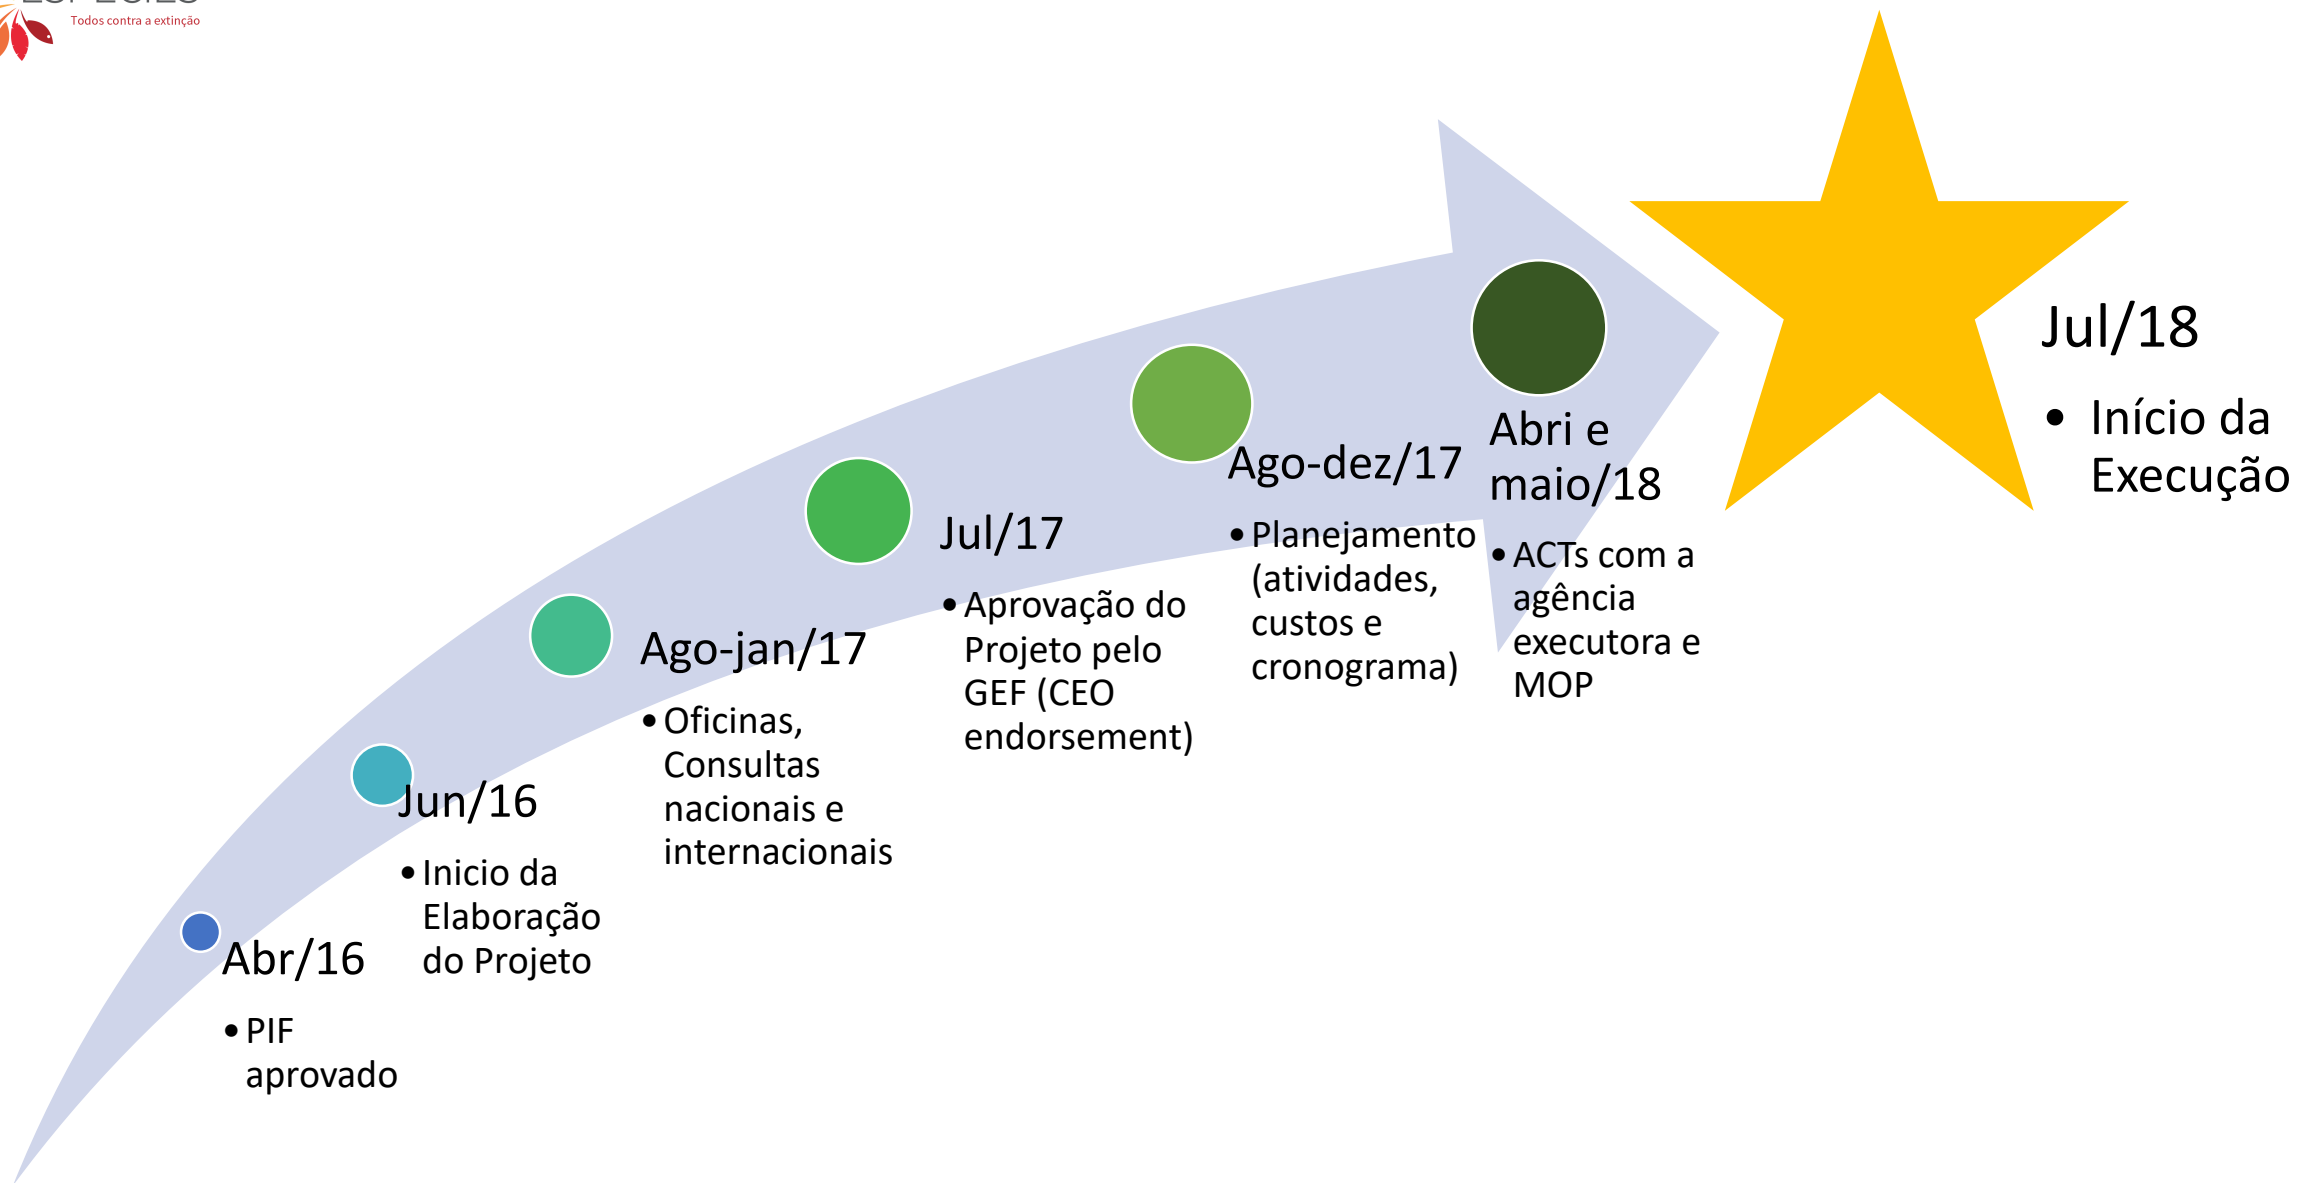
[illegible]
Todos contra a extinção

Abr/16
• PIF aprovado

Jun/16
• Inicio da Elaboração do Projeto

Ago-jan/17
• Oficinas, Consultas nacionais e internacionais

Jul/17
• Aprovação do Projeto pelo GEF (CEO endorsement)

Ago-dez/17
• Planejamento (atividades, custos e cronograma)

Abri e maio/18
• ACTs com a agência executora e MOP

Jul/18
• Início da Execução